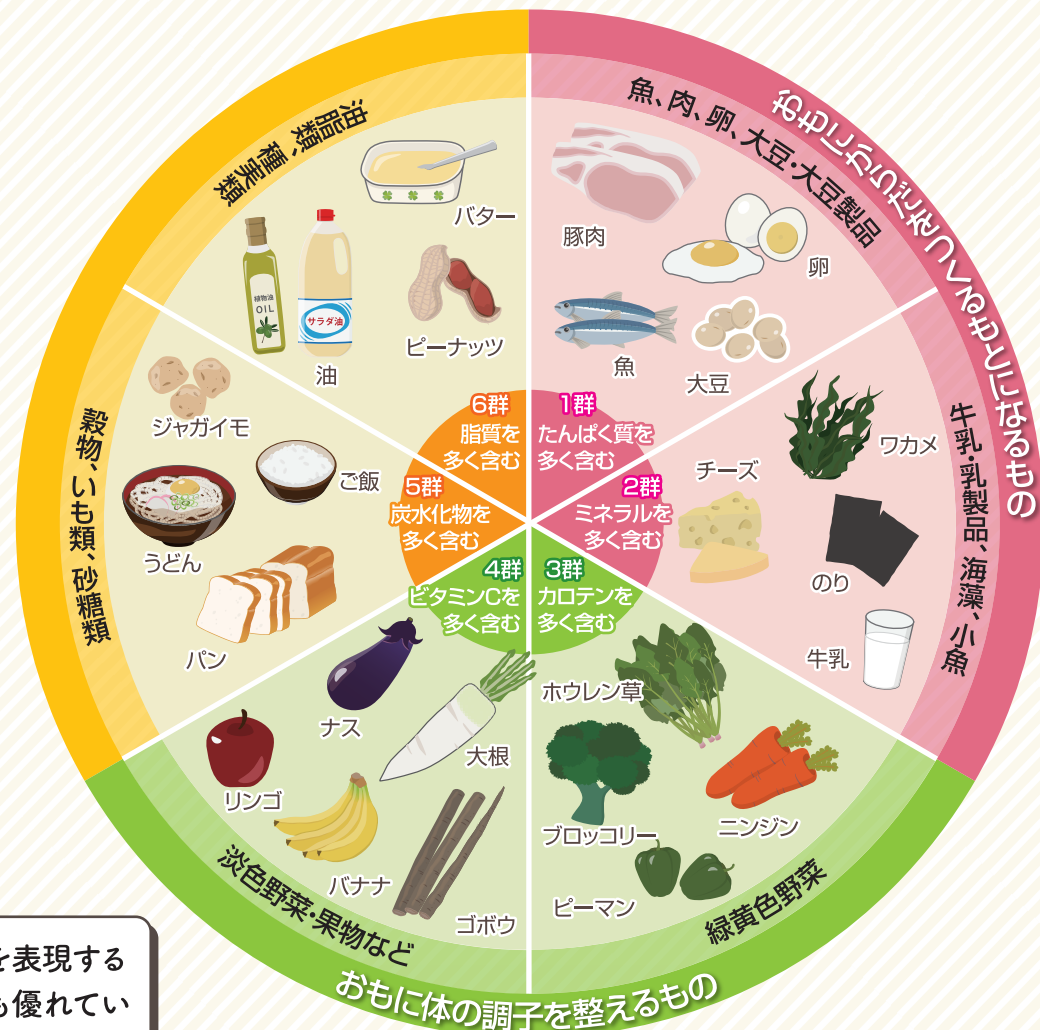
おもにからだをつくるもとになるもの

魚、肉、卵、大豆・大豆製品

豚肉
卵
魚
大豆

牛乳・乳製品、海藻、小魚

ワカメ
チーズ
のり
牛乳

1群
たんぱく質を多く含む

2群
ミネラルを多く含む

3群
カロテンを多く含む

4群
ビタミンCを多く含む

5群
炭水化物を多く含む

6群
脂質を多く含む

油脂類、種実類

バター
ピーナッツ
油
綿実油 OIL
サラダ油

穀物、いも類、砂糖類

ジャガイモ
ご飯
うどん
パン

淡色野菜・果物など

ナス
大根
リンゴ
バナナ
ゴボウ

緑黄色野菜

ホウレン草
ブロッコリー
ニンジン
ピーマン

おもに体の調子を整えるもの

を表現する
も優れてい